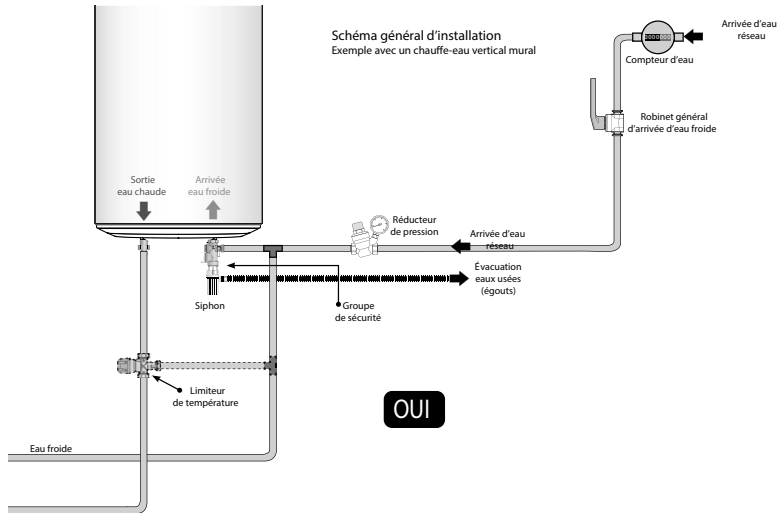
Schéma général d'installation
Exemple avec un chauffe-eau vertical mural

Arrivée d'eau réseau

Compteur d'eau

Robinet général d'arrivée d'eau froide

Sortie eau chaude

Arrivée eau froide

Réducteur de pression

Arrivée d'eau réseau

Évacuation eaux usées (égouts)

Siphon

Groupe de sécurité

Limiteur de température

OUI

Eau froide